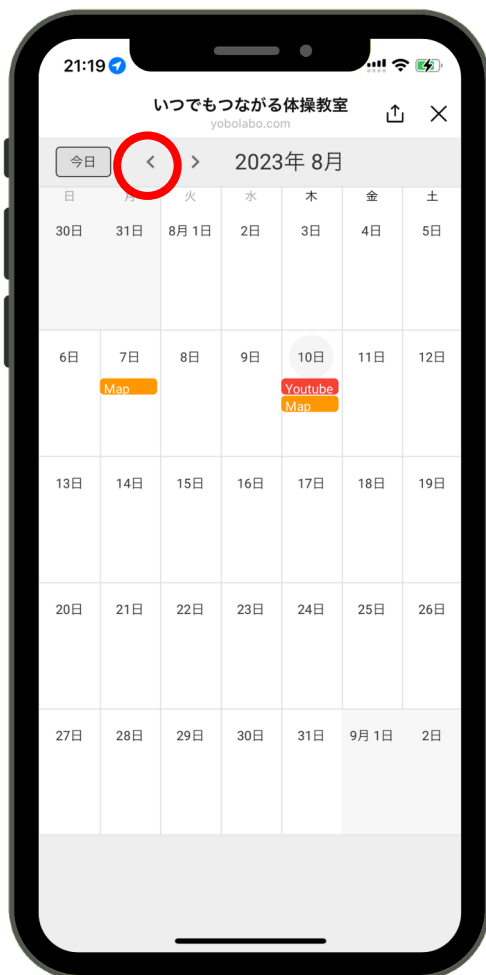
21:19

いつでもつながる体操教室
yobolabo.com

今日 < > 2023年 8月

| 日 | 月 | 火 | 水 | 木 | 金 | 土 |
|---|---|---|---|---|---|---|
| 30日 | 31日 | 8月 1日 | 2日 | 3日 | 4日 | 5日 |
| 6日 | 7日 Map | 8日 | 9日 | 10日 Youtube Map | 11日 | 12日 |
| 13日 | 14日 | 15日 | 16日 | 17日 | 18日 | 19日 |
| 20日 | 21日 | 22日 | 23日 | 24日 | 25日 | 26日 |
| 27日 | 28日 | 29日 | 30日 | 31日 | 9月 1日 | 2日 |